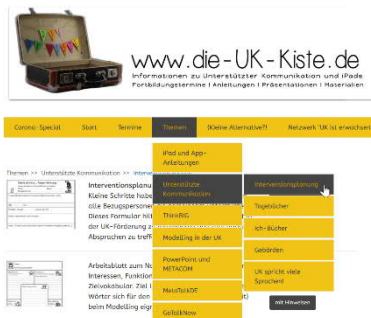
www.die-UK-Kiste.de
Informationen zu Unterstützter Kommunikation und iPads
Fortbildungstermine | Anleitungen | Präsentationen | Materialien

Corona- Special | Start | Termine | Themen | (K)eine Alternative?! | Netzwerk 'UK ist erwachsen'

Themen >> Unterstützte Kommunikation >> Interven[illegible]

Interventionsplanu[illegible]
Kleine Schritte habe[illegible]
alle Bezugsperson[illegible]
Dieses Formular hil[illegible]
der UK-Förderung z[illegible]
Absprachen zu treff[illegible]

Arbeitsblatt zum N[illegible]
Interessen, Funktion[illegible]
Zielvokabular. Ziel i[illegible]
Wörter sich für den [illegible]
beim Modelling eig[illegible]

iPad und App-Anleitungen
Unterstützte Kommunikation
ThinkING
Modelling in der UK
PowerPoint und METACOM
MetaTalkDE
GoTalkNow

Interventionsplanung
Tagebücher
Ich-Bücher
Gebärden
UK spricht viele Sprachen!

mit Hinweisen